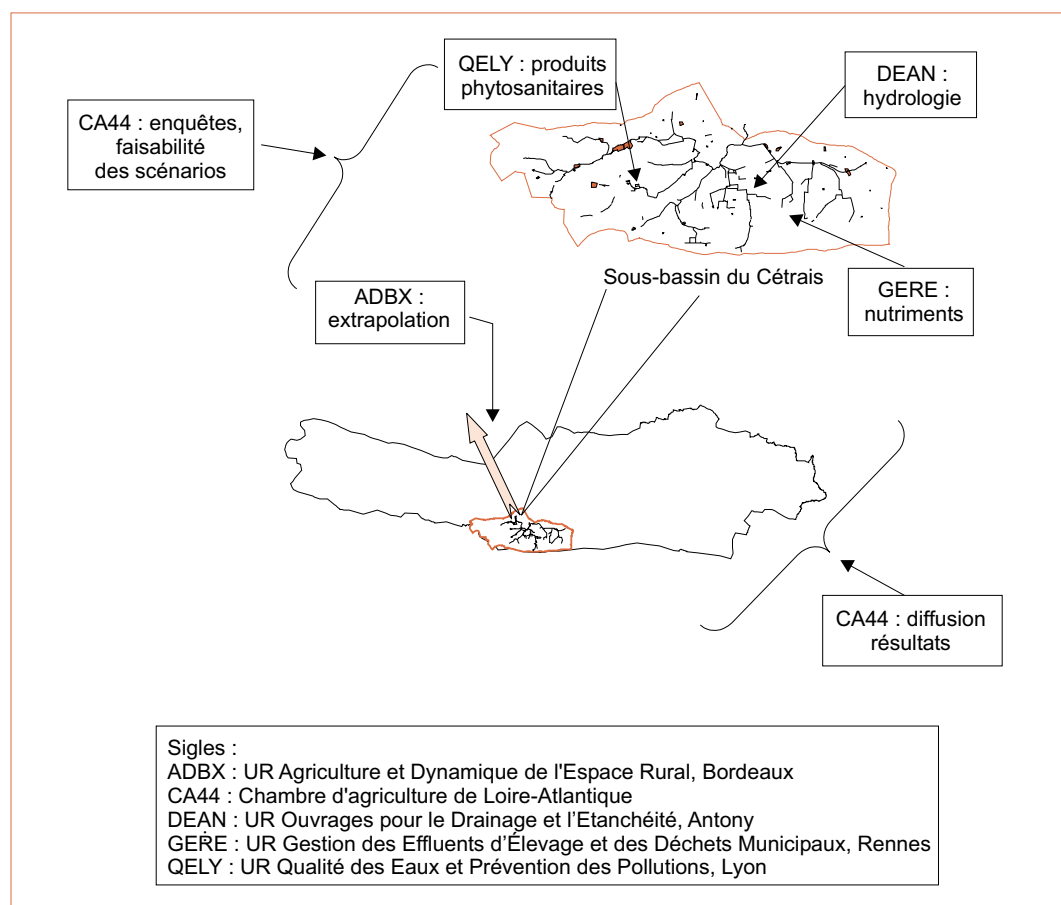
QELY : produits phytosanitaires

DEAN : hydrologie

CA44 : enquêtes, faisabilité des scénarios

Sous-bassin du Cétrais

ADBX : extrapolation

GERE : nutriments

CA44 : diffusion résultats

Sigles :
ADBX : UR Agriculture et Dynamique de l'Espace Rural, Bordeaux
CA44 : Chambre d'agriculture de Loire-Atlantique
DEAN : UR Ouvrages pour le Drainage et l'Etanchéité, Antony
GERE : UR Gestion des Effluents d'Élevage et des Déchets Municipaux, Rennes
QELY : UR Qualité des Eaux et Prévention des Pollutions, Lyon